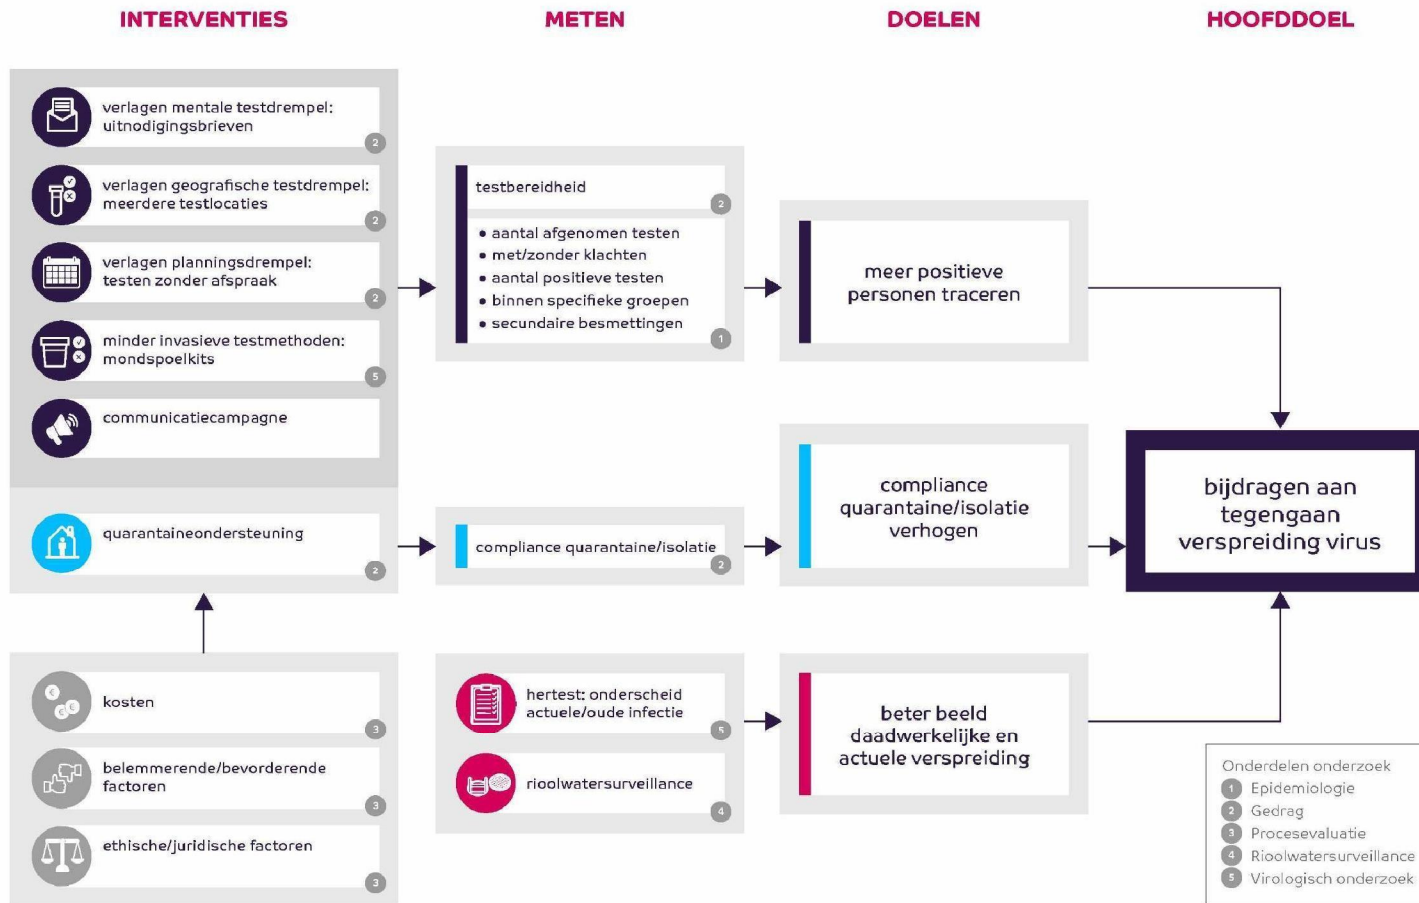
INTERVENTIES

METEN

DOELEN

HOOFDDOEL

verlagen mentale testdrempel: uitnodigingsbrieven
2

verlagen geografische testdrempel: meerdere testlocaties
2

verlagen planningsdrempel: testen zonder afspraak
2

minder invasieve testmethoden: mondspoelkits
5

communicatiecampagne

quarantaineondersteuning
2

kosten
3

belemmerende/bevorderende factoren
3

ethische/juridische factoren
3

testbereidheid
2

• aantal afgenomen testen
• met/zonder klachten
• aantal positieve testen
• binnen specifieke groepen
• secundaire besmettingen
1

compliance quarantaine/isolatie
2

hertest: onderscheid actuele/oude infectie
5

rioolwatersurveillance
4

meer positieve personen traceren

compliance quarantaine/isolatie verhogen

beter beeld daadwerkelijke en actuele verspreiding

bijdragen aan tegengaan verspreiding virus

Onderdelen onderzoek
1 Epidemiologie
2 Gedrag
3 Procesevaluatie
4 Rioolwatersurveillance
5 Virologisch onderzoek